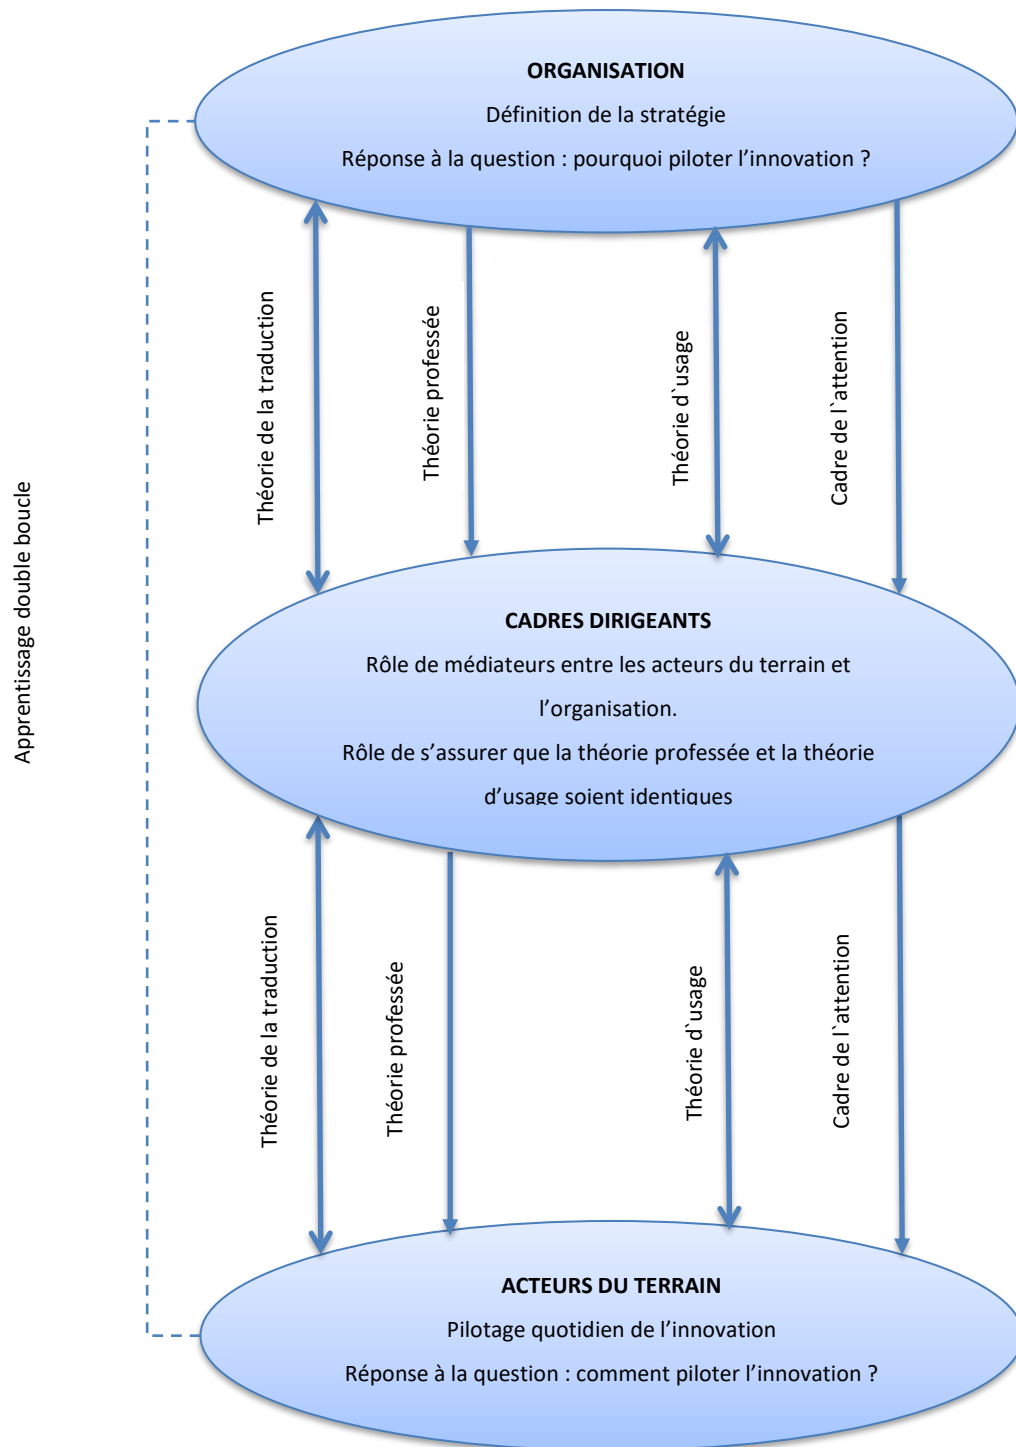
Apprentissage double boucle

ORGANISATION

Définition de la stratégie

Réponse à la question : pourquoi piloter l'innovation ?

Théorie de la traduction

Théorie professée

Théorie d`usage

Cadre de l`attention

CADRES DIRIGEANTS

Rôle de médiateurs entre les acteurs du terrain et l'organisation.

Rôle de s'assurer que la théorie professée et la théorie d'usage soient identiques

Théorie de la traduction

Théorie professée

Théorie d`usage

Cadre de l`attention

ACTEURS DU TERRAIN

Pilotage quotidien de l'innovation

Réponse à la question : comment piloter l'innovation ?